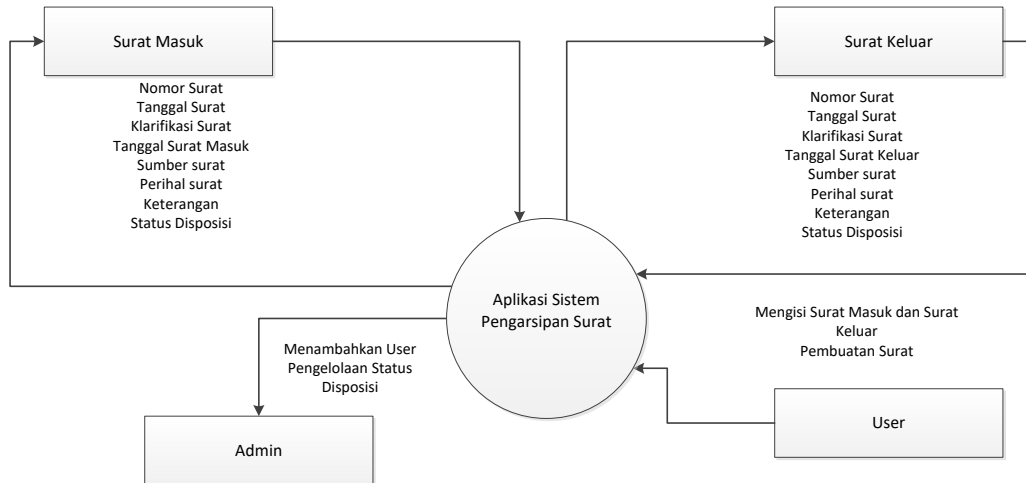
Surat Masuk

Nomor Surat
Tanggal Surat
Klarifikasi Surat
Tanggal Surat Masuk
Sumber surat
Perihal surat
Keterangan
Status Disposisi

Surat Keluar

Nomor Surat
Tanggal Surat
Klarifikasi Surat
Tanggal Surat Keluar
Sumber surat
Perihal surat
Keterangan
Status Disposisi

Aplikasi Sistem Pengarsipan Surat

Mengisi Surat Masuk dan Surat Keluar
Pembuatan Surat

Menambahkan User
Pengelolaan Status Disposisi

User

Admin